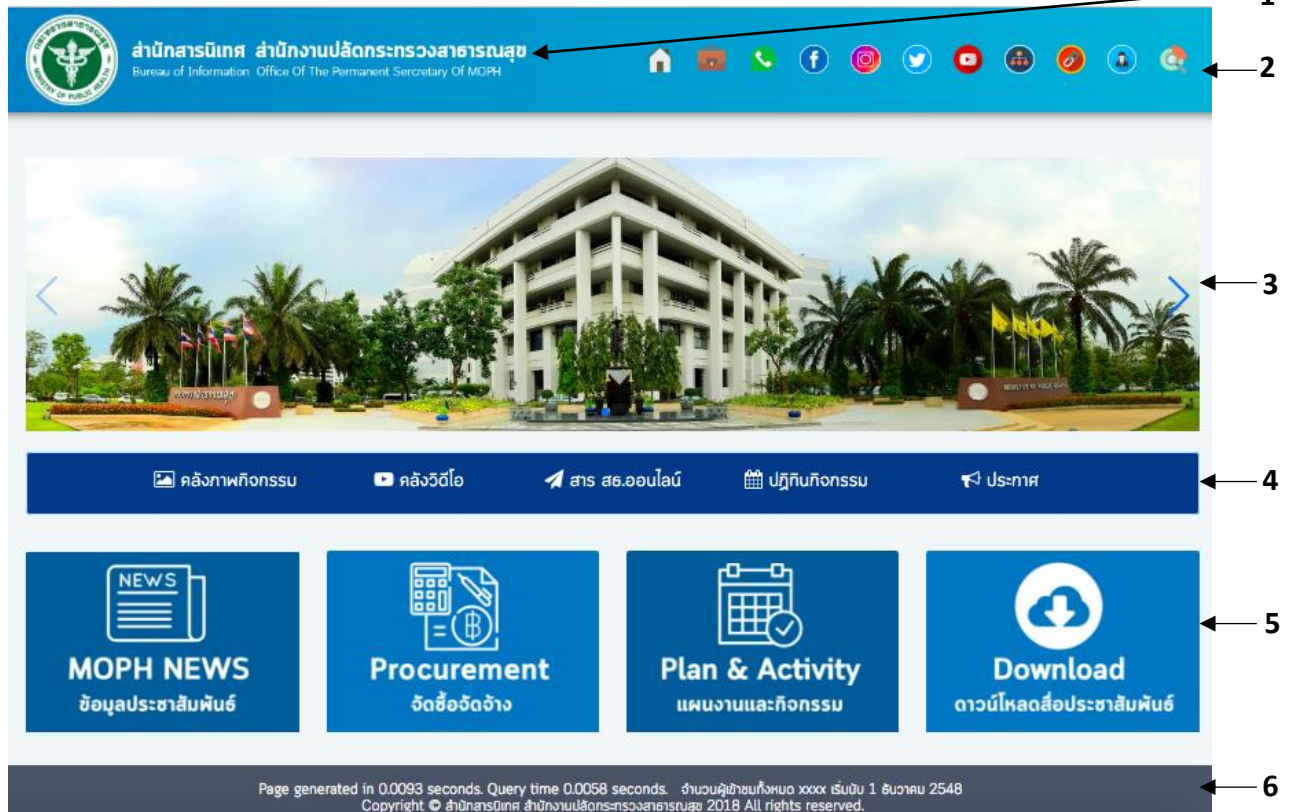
1

สำนักสารนิเทศ สำนักงานปลัดกระทรวงสาธารณสุข
Bureau of Information Office Of The Permanent Secretary Of MOPH

2

3

คลังภาพกิจกรรม คลังวิดีโอ สาร สธ.ออนไลน์ ปฏิทินกิจกรรม ประกาศ

4

NEWS
MOPH NEWS
ข้อมูลประชาสัมพันธ์

Procurement
จัดซื้อจัดจ้าง

Plan & Activity
แผนงานและกิจกรรม

Download
ดาวน์โหลดสื่อประชาสัมพันธ์

5

Page generated in 0.0093 seconds. Query time 0.0058 seconds. จำนวนผู้เข้าชมทั้งหมด xxxx เริ่มนับ 1 ธันวาคม 2548
Copyright © สำนักสารนิเทศ สำนักงานปลัดกระทรวงสาธารณสุข 2018 All rights reserved.

6